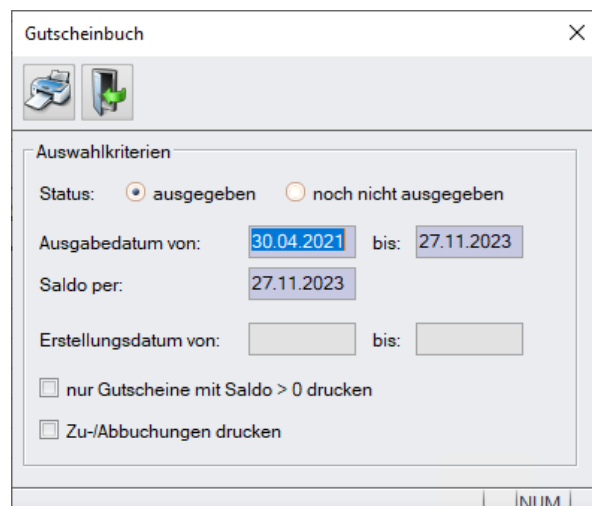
Gutscheinbuch

Auswahlkriterien

Status: ausgegeben noch nicht ausgegeben

Ausgabedatum von: 30.04.2021 bis: 27.11.2023

Saldo per: 27.11.2023

Erstellungsdatum von: bis:

nur Gutscheine mit Saldo > 0 drucken

Zu-/Abbuchungen drucken

NUM